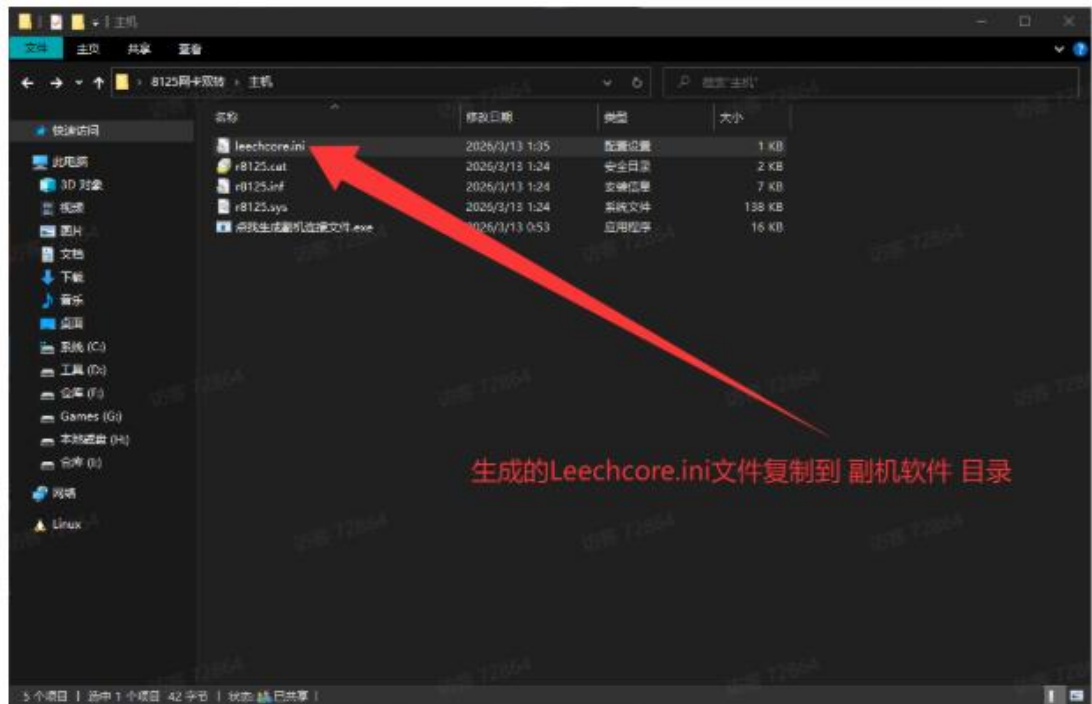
主机

文件 主页 共享 查看

8125网卡双机 › 主机

搜索"主机"

快速访问

此电脑

3D 对象

视频

图片

文档

下载

音乐

桌面

系统 (C:)

工具 (D:)

仓库 (F:)

Games (G:)

本地磁盘 (H:)

仓库 (I:)

网络

Linux

| 名称 | 修改日期 | 类型 | 大小 |
|---|---|---|---|
| leechcore.ini | 2026/3/13 1:35 | 配置设置 | 1 KB |
| r8125.cat | 2026/3/13 1:24 | 安全目录 | 2 KB |
| r8125.inf | 2026/3/13 1:24 | 安装信息 | 7 KB |
| r8125.sys | 2026/3/13 1:24 | 系统文件 | 138 KB |
| 点我生成副机连接文件.exe | 2026/3/13 0:53 | 应用程序 | 16 KB |

生成的Leechcore.ini文件复制到 副机软件 目录

5 个项目 | 选中 1 个项目 42 字节 | 状态: 已共享 |